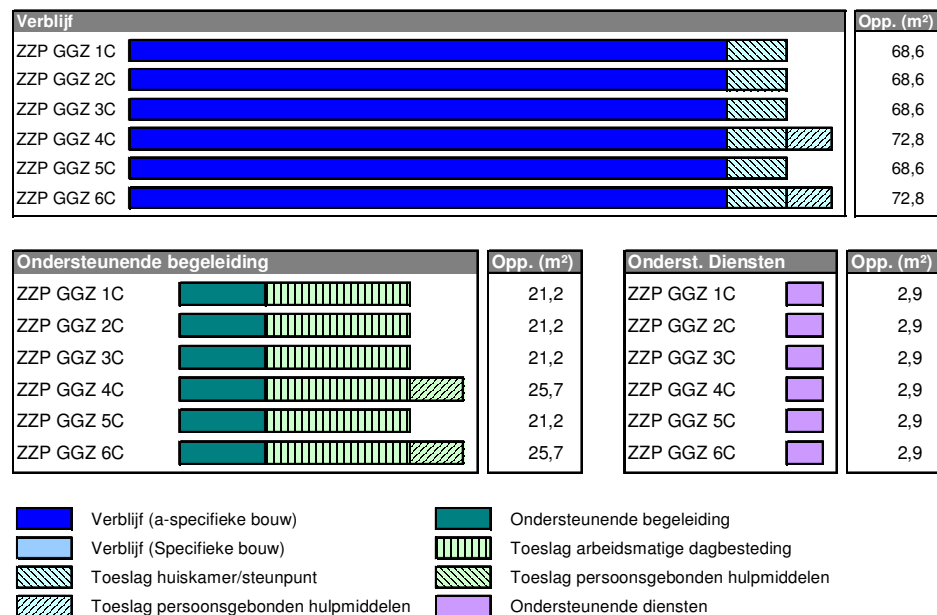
| Verblijf | Opp. (m²) |
|---|---|
| ZZP GGZ 1C | 68,6 |
| ZZP GGZ 2C | 68,6 |
| ZZP GGZ 3C | 68,6 |
| ZZP GGZ 4C | 72,8 |
| ZZP GGZ 5C | 68,6 |
| ZZP GGZ 6C | 72,8 |

| Ondersteunende begeleiding | Opp. (m²) |
|---|---|
| ZZP GGZ 1C | 21,2 |
| ZZP GGZ 2C | 21,2 |
| ZZP GGZ 3C | 21,2 |
| ZZP GGZ 4C | 25,7 |
| ZZP GGZ 5C | 21,2 |
| ZZP GGZ 6C | 25,7 |

| Onderst. Diensten | Opp. (m²) |
|---|---|
| ZZP GGZ 1C | 2,9 |
| ZZP GGZ 2C | 2,9 |
| ZZP GGZ 3C | 2,9 |
| ZZP GGZ 4C | 2,9 |
| ZZP GGZ 5C | 2,9 |
| ZZP GGZ 6C | 2,9 |

Verblijf (a-specifieke bouw)
Verblijf (Specifieke bouw)
Toeslag huiskamer/steunpunt
Toeslag persoonsgebonden hulpmiddelen
Ondersteunende begeleiding
Toeslag arbeidsmatige dagbesteding
Toeslag persoonsgebonden hulpmiddelen
Ondersteunende diensten